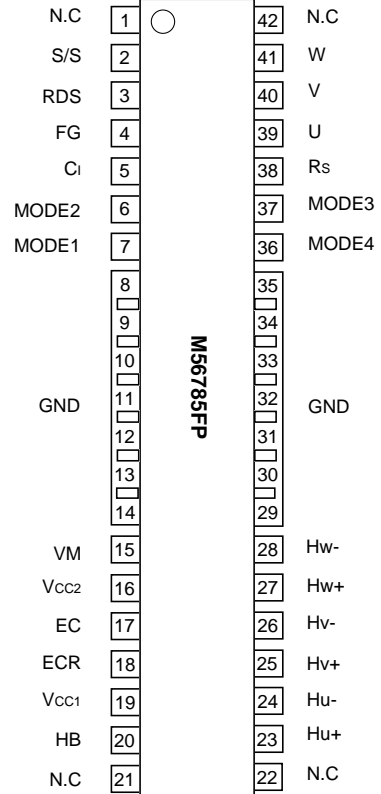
N.C 1
S/S 2
RDS 3
FG 4
CI 5
MODE2 6
MODE1 7
8
9
10
GND 11
12
13
14
VM 15
VCC2 16
EC 17
ECR 18
VCC1 19
HB 20
N.C 21

M56785FP

42 N.C
41 W
40 V
39 U
38 RS
37 MODE3
36 MODE4
35
34
33
32 GND
31
30
29
28 Hw-
27 Hw+
26 Hv-
25 Hv+
24 Hu-
23 Hu+
22 N.C